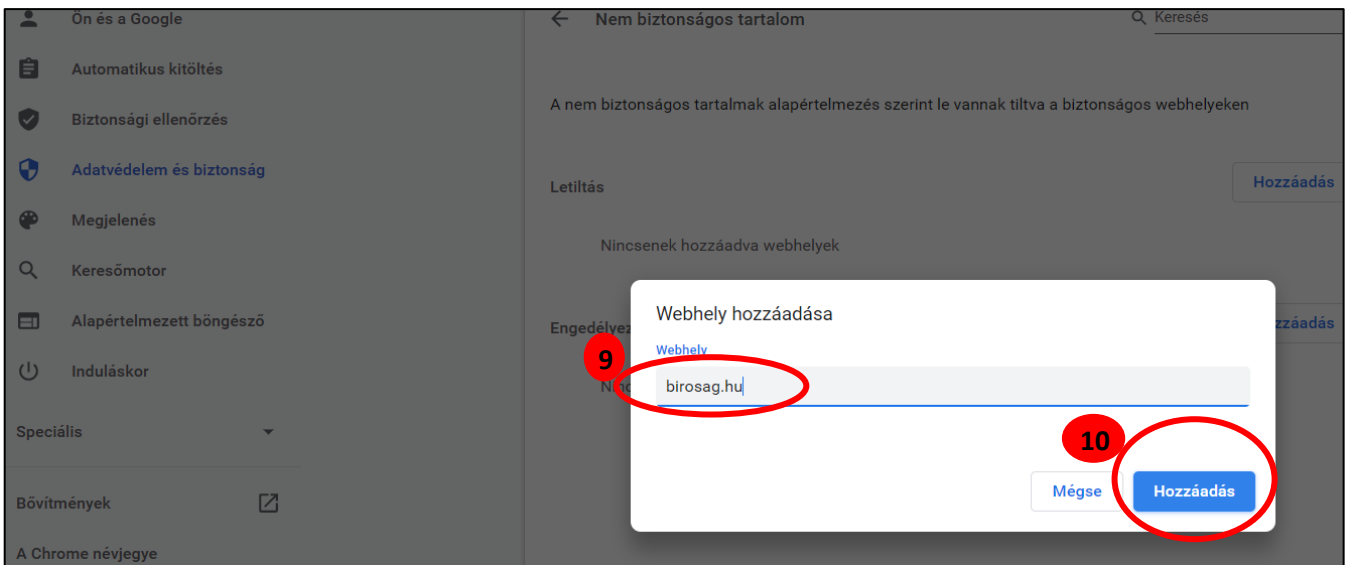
Ön és a Google
Automatikus kitöltés
Biztonsági ellenőrzés
Adatvédelem és biztonság
Megjelenés
Keresőmotor
Alapértelmezett böngésző
Induláskor
Speciális
Bővítmények
A Chrome névjegye

Nem biztonságos tartalom
Keresés

A nem biztonságos tartalmak alapértelmezés szerint le vannak tiltva a biztonságos webhelyeken

Letiltás
Hozzáadás
Nincsenek hozzáadva webhelyek

Engedélyez
Hozzáadás
Ninc

Webhely hozzáadása
Webhely
9
birosag.hu
10
Mégse
Hozzáadás